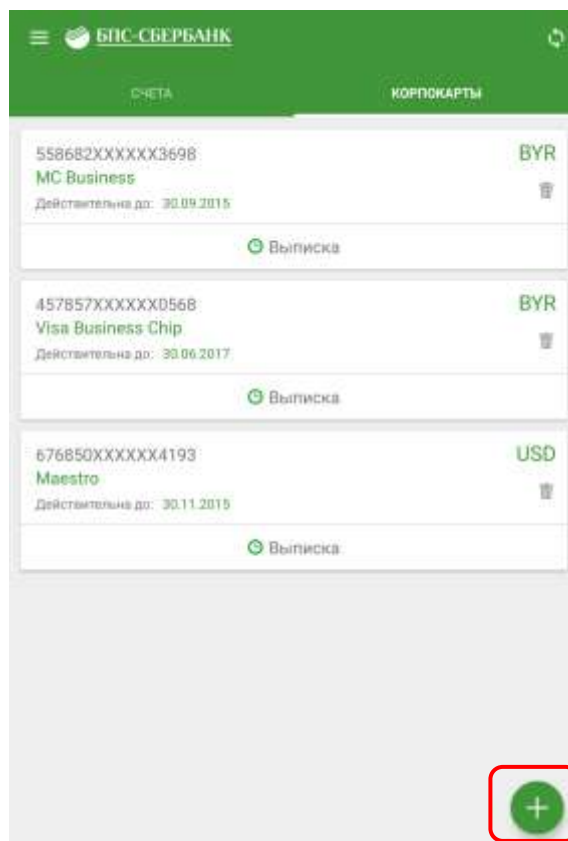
БПС-СБЕРБАНК

СЧЕТА

КОРПОКАРТЫ

558682XXXXXX3698
BYR
MC Business
Действительна до: 30.09.2015

Выписка

457857XXXXXX0568
BYR
Visa Business Chip
Действительна до: 30.06.2017

Выписка

676850XXXXXX4193
USD
Maestro
Действительна до: 30.11.2015

Выписка

+